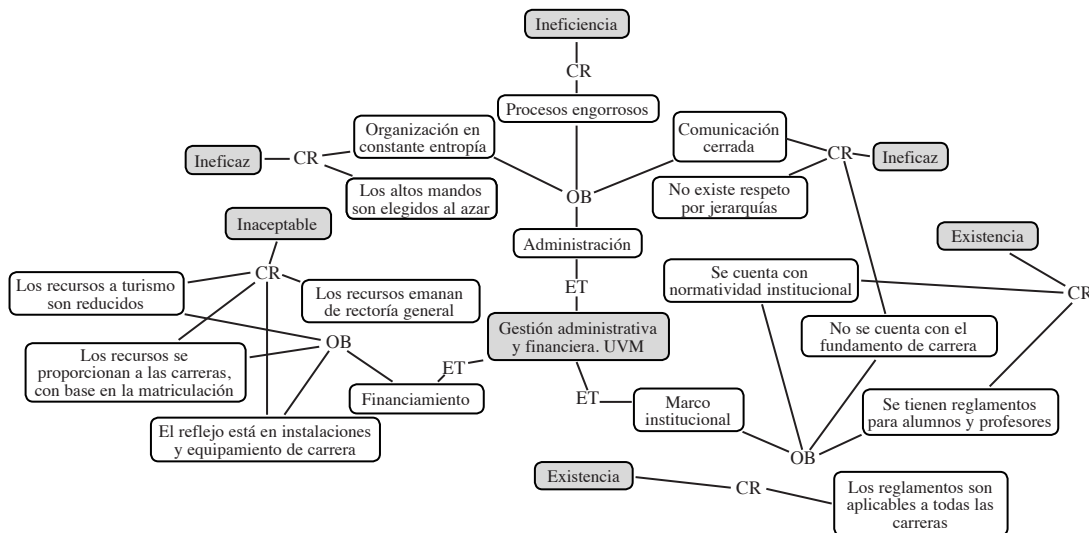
Ineficiencia

CR

Procesos engorrosos

Organización en constante entropía

Ineficaz

CR

Los altos mandos son elegidos al azar

OB

Comunicación cerrada

CR

Ineficaz

No existe respeto por jerarquías

Administración

ET

Inaceptable

CR

Los recursos a turismo son reducidos

Los recursos emanan de rectoría general

OB

Los recursos se proporcionan a las carreras, con base en la matriculación

ET

Gestión administrativa y financiera. UVM

Financiamiento

El reflejo está en instalaciones y equipamiento de carrera

ET

Marco institucional

Existencia

Se cuenta con normatividad institucional

CR

No se cuenta con el fundamento de carrera

Se tienen reglamentos para alumnos y profesores

OB

Existencia

CR

Los reglamentos son aplicables a todas las carreras